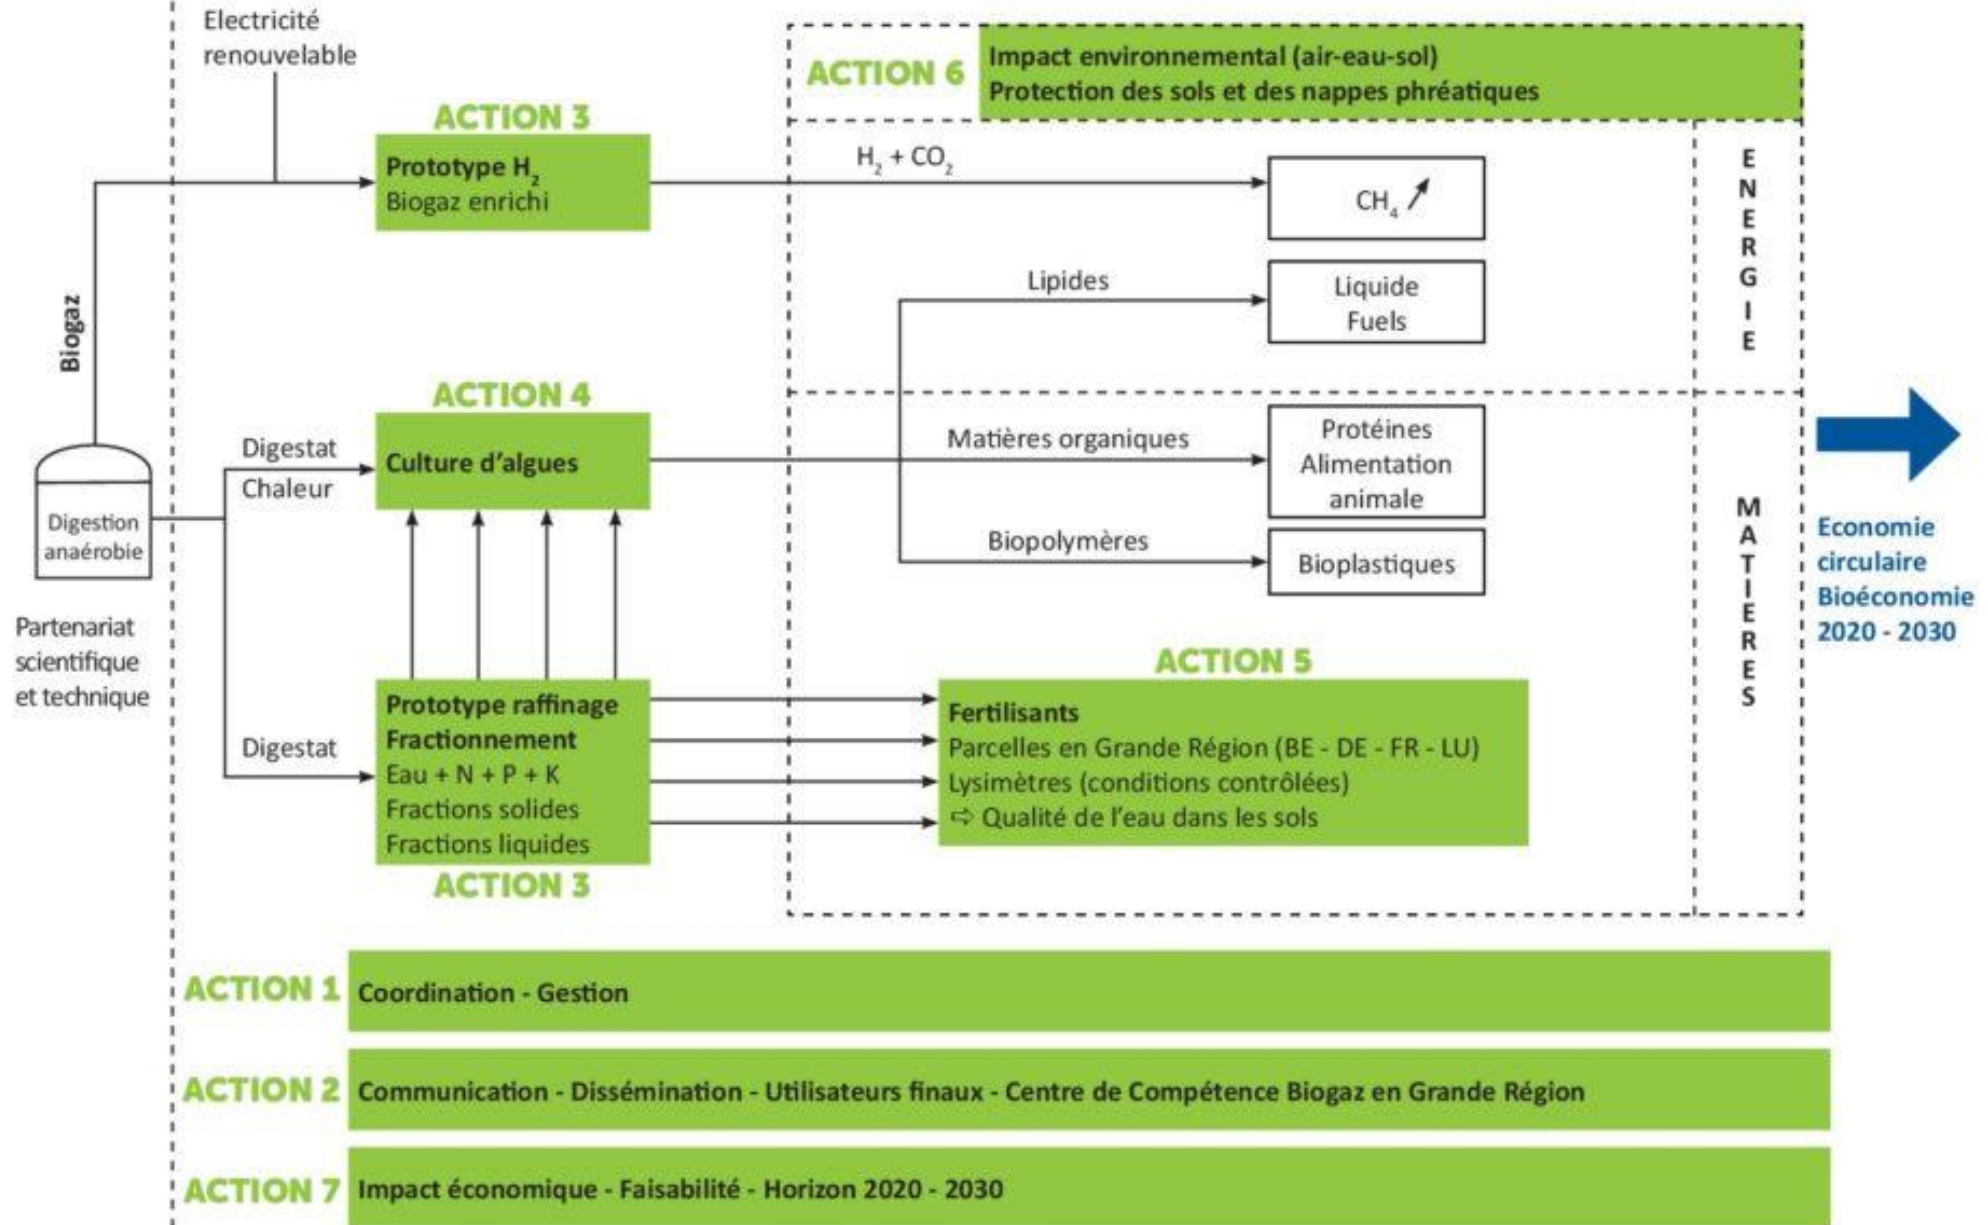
Electricité renouvelable

ACTION 6
Impact environnemental (air-eau-sol)
Protection des sols et des nappes phréatiques

ACTION 3
Prototype $H_2$
Biogaz enrichi

$H_2 + CO_2$

$CH_4$ ↗

ENERGIE

Biogaz

Lipides

Liquide
Fuels

ACTION 4
Culture d'algues

Digestat
Chaleur

Digestion anaérobie

Matières organiques

Protéines
Alimentation animale

Biopolymères

Bioplastiques

MATIERES

Economie circulaire
Bioéconomie
2020 - 2030

Partenariat scientifique et technique

ACTION 5

Digestat

Prototype raffinage
Fractionnement
Eau + N + P + K
Fractions solides
Fractions liquides

ACTION 3

Fertilisants
Parcelles en Grande Région (BE - DE - FR - LU)
Lysimètres (conditions contrôlées)
⇨ Qualité de l'eau dans les sols

ACTION 1 Coordination - Gestion

ACTION 2 Communication - Dissémination - Utilisateurs finaux - Centre de Compétence Biogaz en Grande Région

ACTION 7 Impact économique - Faisabilité - Horizon 2020 - 2030